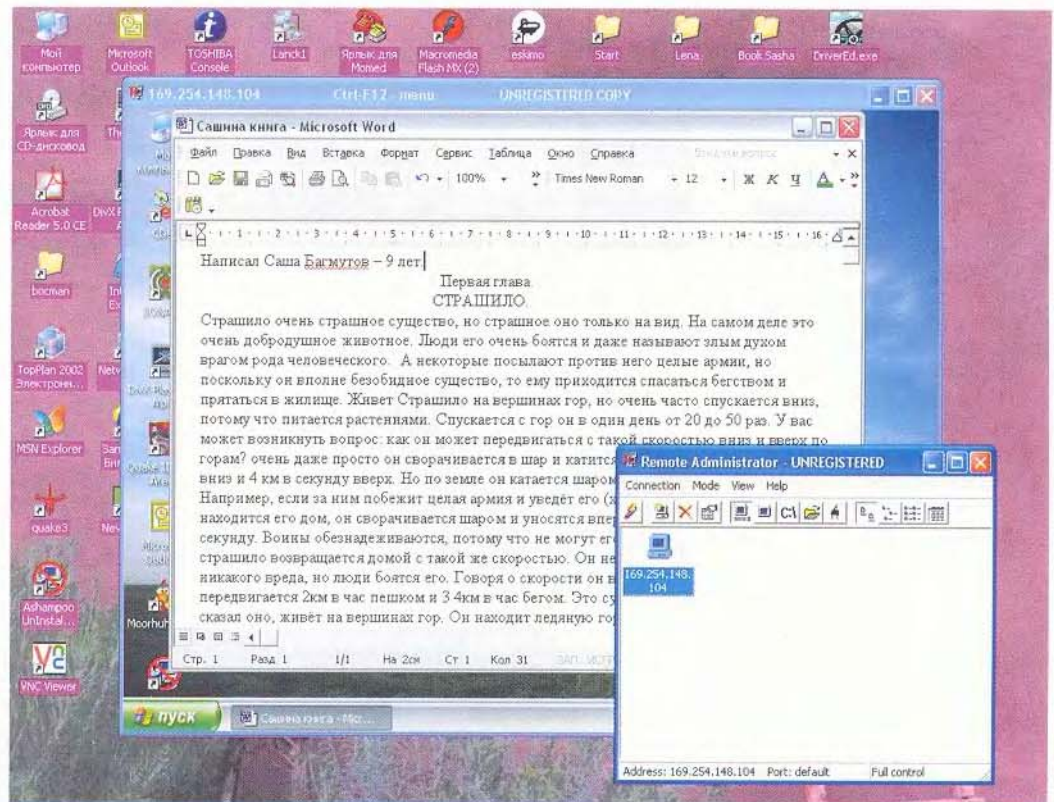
Мой компьютер
Microsoft Outlook
TOSHIBA Console
Lanck1
Ярлык для Momed
Macromedia Flash MX (2)
eskimo
Start
Lena
Book Sasha
DriverEd.exe
Ярлык для CD-дисковода
Acrobat Reader 5.0 CE
bocman
TopPlan 2002 Электрон...
MSN Explorer
quake3
Ashampoo Uninstal...
VNC Viewer
Moorhuh

169.254.148.104 Ctrl-F12 - menu UNREGISTERED COPY

Сашина книга - Microsoft Word
Файл Правка Вид Вставка Формат Сервис Таблица Окно Справка
100% Times New Roman 12 Ж К Ч

Написал Саша Багмутов – 9 лет.

Первая глава
СТРАШИЛО.

Страшило очень страшное существо, но страшное оно только на вид. На самом деле это очень добродушное животное. Люди его очень боятся и даже называют злым духом врагом рода человеческого. А некоторые посылают против него целые армии, но поскольку он вполне безобидное существо, то ему приходится спасаться бегством и прятаться в жилище. Живет Страшило на вершинах гор, но очень часто спускается вниз, потому что питается растениями. Спускается с гор он в один день от 20 до 50 раз. У вас может возникнуть вопрос: как он может передвигаться с такой скоростью вниз и вверх по горам? очень даже просто он сворачивается в шар и катится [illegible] вниз и 4 км в секунду вверх. Но по земле он катается шаром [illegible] Например, если за ним побежит целая армия и уведёт его (з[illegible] находится его дом, он сворачивается шаром и уносятся впер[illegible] секунду. Воины обезнадеживаются, потому что не могут его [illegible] страшило возвращается домой с такой же скоростью. Он не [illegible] никакого вреда, но люди боятся его. Говоря о скорости он в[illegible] передвигается 2км в час пешком и 3 4км в час бегом. Это су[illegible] сказал оно, живёт на вершинах гор. Он находит ледяную го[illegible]

Стр. 1 Разд 1 1/1 На 2см Ст 1 Кол 31

Remote Administrator - UNREGISTERED
Connection Mode View Help
169.254.148.104
Address: 169.254.148.104 Port: default Full control

пуск
Сашина книга - Mic...